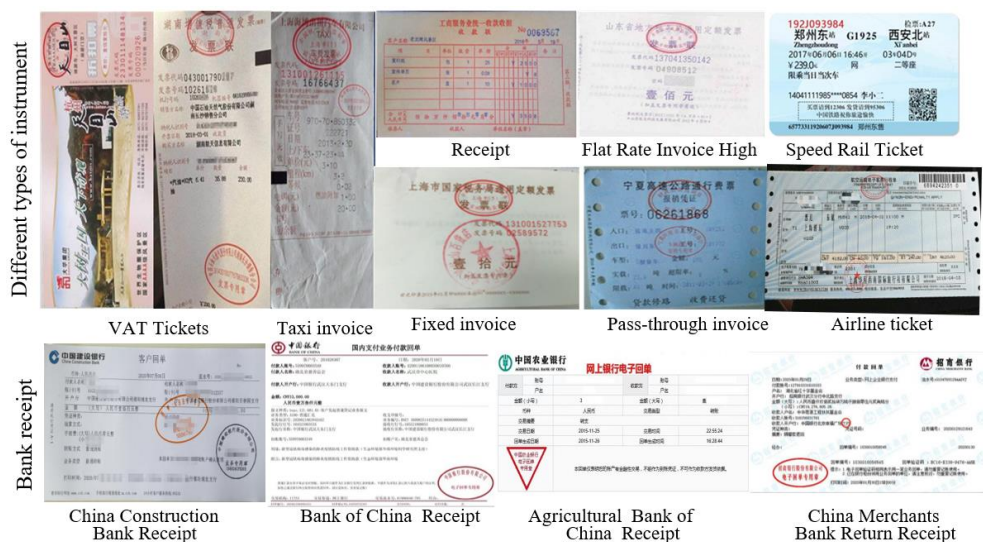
Different types of instrument

发票代码043001790287
发票号码10261...

上海市出租汽车
TAXI
1676643

Receipt

工商银行业务一般缴款单
No 0065567

山东省地方税务局通用定额发票
137041350142
04008512
壹佰元

Flat Rate Invoice High

192J093984 检票:A27
郑州东站 G1925 西安北站
Zhengzhoudong Xi'anbei
2017年06月06日16:02开 03车04D号
¥239.0元 二等座
限乘当日当次车
14041111985****0854 李小
买票请到12306 发货请到95306
中国铁路祝您旅途愉快
67773312960407399984 郑州东售

Speed Rail Ticket

上海市国家税务局通用定额发票
发票代码131001527763
发票号码02589572
壹拾元

宁夏高速公路通行费票
06251868

VAT Tickets

Taxi invoice

Fixed invoice

Pass-through invoice

Airline ticket

Bank receipt

中国建设银行 客户回单

中国银行 BANK OF CHINA 国内支付业务付款回单

中国农业银行 AGRICULTURAL BANK OF CHINA 网上银行电子回单

付款回单
招商银行

China Construction Bank Receipt

Bank of China Receipt

Agricultural Bank of China Receipt

China Merchants Bank Return Receipt